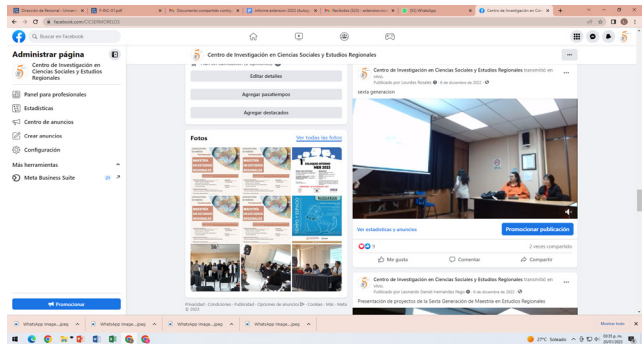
Dirección de Personal - Univers | P-BIC-01.pdf | Documento compartido conmi | Informe extensión 2022 (Autog | Revisiones (5/5) - extension.mx | (32) WhatsApp | Centro de Investigación en Cie

facebook.com/CICSERMORELOS

Buscar en Facebook

Administrar página

Centro de Investigación en Ciencias Sociales y Estudios Regionales

Panel para profesionales

Estadísticas

Centro de anuncios

Crear anuncios

Configuración

Más herramientas

Meta Business Suite

Promocionar

Centro de Investigación en Ciencias Sociales y Estudios Regionales

Editar detalles

Agregar pasatiempos

Agregar destacados

Fotos

Ver todas las fotos

MAESTRÍA EN ESTUDIOS REGIONALES

MAESTRÍA EN ESTUDIOS REGIONALES

MAESTRÍA EN ESTUDIOS REGIONALES

MAESTRÍA EN ESTUDIOS REGIONALES

MES 2022

Privacidad · Condiciones · Publicidad · Opciones de anuncios · Cookies · Más · Meta © 2022

Centro de Investigación en Ciencias Sociales y Estudios Regionales transmitió en vivo.
Publicado por Lourdes Rosales · 6 de diciembre de 2022 ·

sexta generacion

Ver estadísticas y anuncios

Promocionar publicación

3

2 veces compartido

Me gusta

Comentar

Compartir

Centro de Investigación en Ciencias Sociales y Estudios Regionales transmitió en vivo.
Publicado por Leonardo Daniel Hernández Rojo · 6 de diciembre de 2022 ·

Presentación de proyectos de la Sexta Generación de Maestría en Estudios Regionales

WhatsApp Image....jpeg

WhatsApp Image....jpeg

WhatsApp Image....jpeg

WhatsApp Image....jpeg

Mostrar todo

27°C Soleado

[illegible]